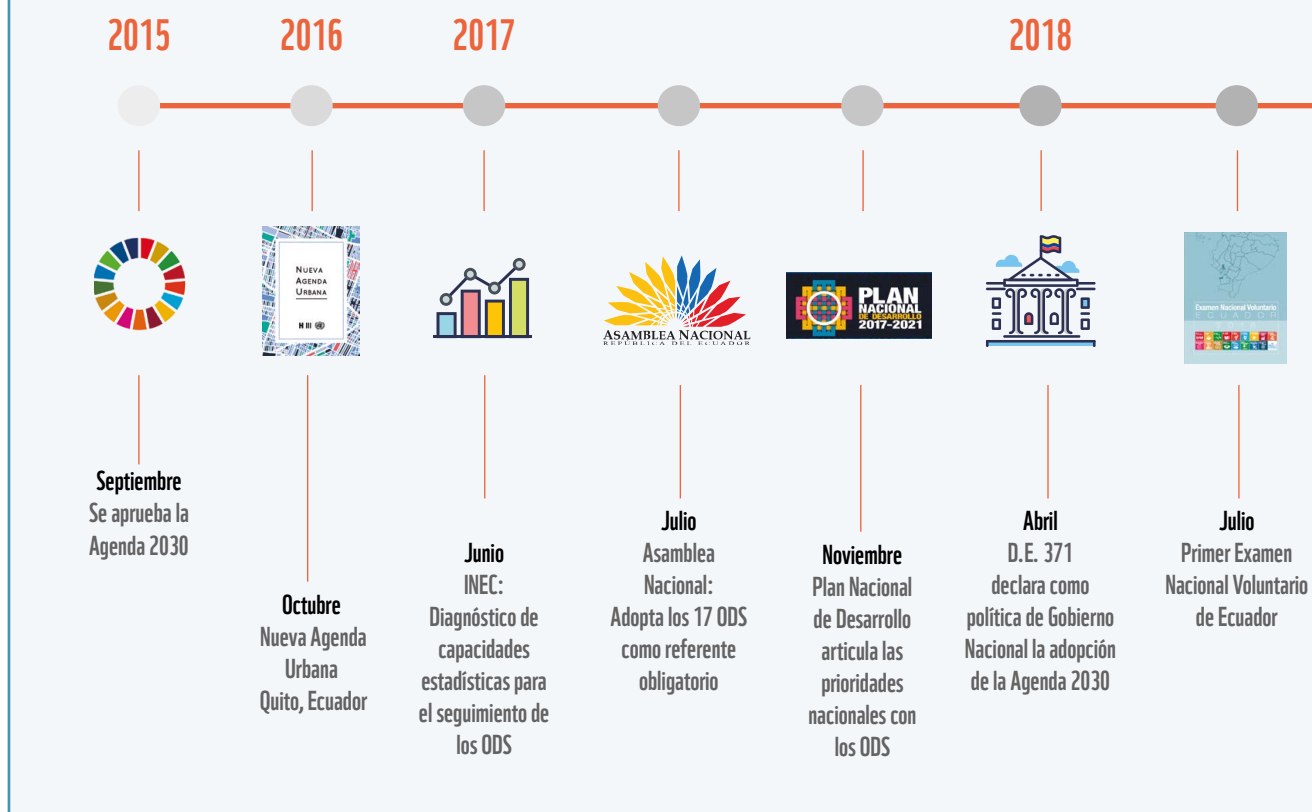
2015 2016 2017 2018

NUEVA AGENDA URBANA

ASAMBLEA NACIONAL
REPÚBLICA DEL ECUADOR

PLAN NACIONAL DE DESARROLLO 2017-2021

Examen Nacional Voluntario
ECUADOR

Septiembre
Se aprueba la Agenda 2030

Octubre
Nueva Agenda Urbana Quito, Ecuador

Junio
INEC: Diagnóstico de capacidades estadísticas para el seguimiento de los ODS

Julio
Asamblea Nacional: Adopta los 17 ODS como referente obligatorio

Noviembre
Plan Nacional de Desarrollo articula las prioridades nacionales con los ODS

Abril
D.E. 371 declara como política de Gobierno Nacional la adopción de la Agenda 2030

Julio
Primer Examen Nacional Voluntario de Ecuador